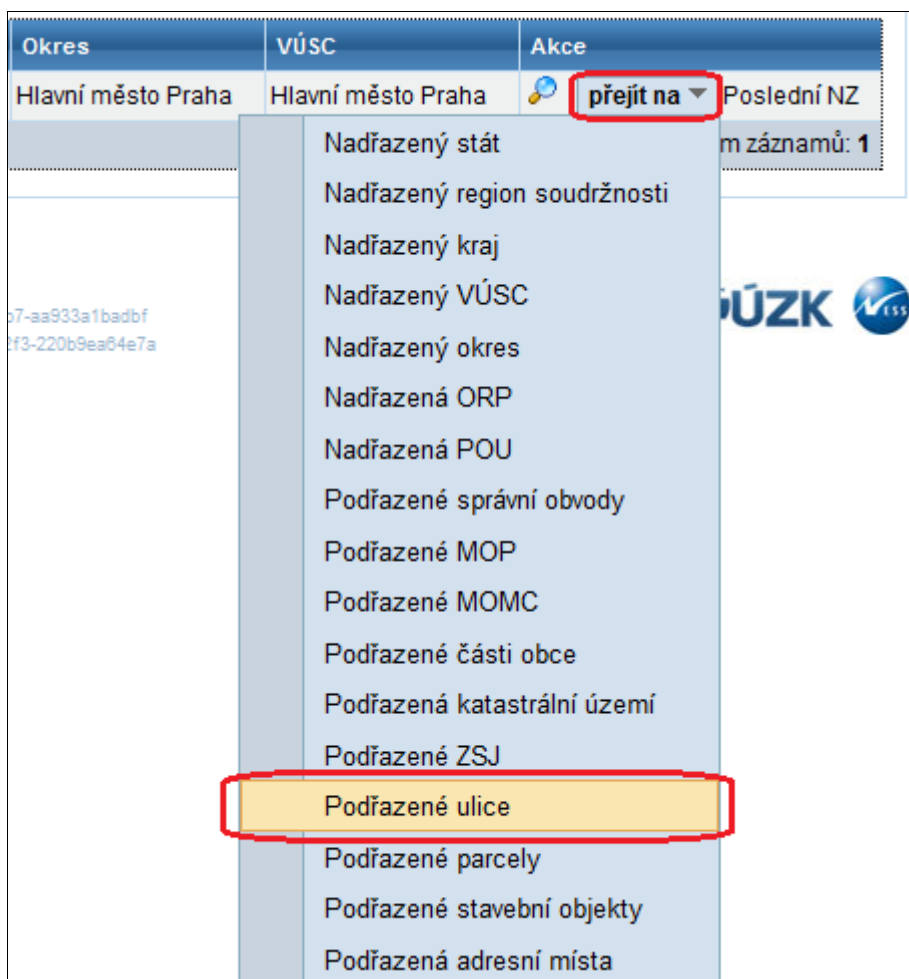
| Okres | VÚSC | Akce |
|---|---|---|
| Hlavní město Praha | Hlavní město Praha | přejít na Poslední NZ |

m záznamů: 1

b7-aa933a1badbf
2f3-220b9ea64e7a

ÚZK

Nadřazený stát
Nadřazený region soudržnosti
Nadřazený kraj
Nadřazený VÚSC
Nadřazený okres
Nadřazená ORP
Nadřazená POU
Podřazené správní obvody
Podřazené MOP
Podřazené MOMC
Podřazené části obce
Podřazená katastrální území
Podřazené ZSJ
Podřazené ulice
Podřazené parcely
Podřazené stavební objekty
Podřazená adresní místa